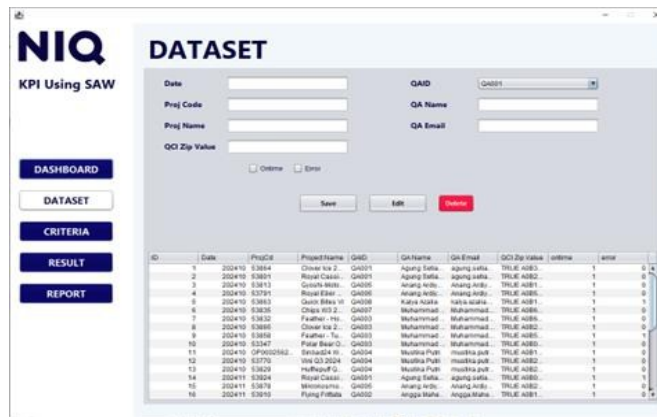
NIQ
KPI Using SAW

DASHBOARD
DATASET
CRITERIA
RESULT
REPORT

DATASET

Date
Proj Code
Proj Name
QCI Zip Value
QAID QA001
QA Name
QA Email

Ontime  Error

Save  Edit  Delete

| ID | Date | ProjCd | ProjectName | QAID | QAName | QAEmail | QCI Zip Value | ontime | error |
|---|---|---|---|---|---|---|---|---|---|
| 1 | 202410 | 53864 | Clover Ice 2... | QA001 | Agung Setia... | agung.setia... | TRUE A0B3... | 1 | 0 |
| 2 | 202410 | 53801 | Royal Cassi... | QA001 | Agung Setia... | agung.setia... | TRUE A0B2... | 1 | 0 |
| 3 | 202410 | 53813 | Gossfe-Molt... | QA005 | Anang Ardy... | Anang.Ardy... | TRUE A0B1... | 1 | 0 |
| 4 | 202410 | 53791 | Royal Elser... | QA005 | Anang Ardy... | Anang.Ardy... | TRUE A0B5... | 1 | 0 |
| 5 | 202410 | 53863 | Quick Bites W... | QA008 | Katya Azalia | katya.azalia... | TRUE A0B1... | 1 | 1 |
| 6 | 202410 | 53835 | Chips W3 2... | QA007 | Muhammad... | Muhammad... | TRUE A0B6... | 1 | 0 |
| 7 | 202410 | 53832 | Feather - Ho... | QA003 | Muhammad... | Muhammad... | TRUE A0B6... | 1 | 0 |
| 8 | 202410 | 53866 | Clover Ice 2... | QA003 | Muhammad... | Muhammad... | TRUE A0B2... | 1 | 0 |
| 9 | 202410 | 53858 | Feather - Tu... | QA003 | Muhammad... | Muhammad... | TRUE A0B5... | 1 | 0 |
| 10 | 202410 | 53347 | Polar Bear O... | QA003 | Muhammad... | Muhammad... | TRUE A0B0... | 1 | 0 |
| 11 | 202410 | OP0002562... | Sinbad24 W... | QA004 | Mustika Putri | mustika.putr... | TRUE A0B1... | 1 | 0 |
| 12 | 202410 | 53770 | Wld Q3 2024 | QA004 | Mustika Putri | mustika.putr... | TRUE A0B2... | 1 | 0 |
| 13 | 202410 | 53829 | Hoffenpuff Q... | QA004 | Mustika Putri | mustika.putr... | TRUE A0B2... | 1 | 0 |
| 14 | 202411 | 53924 | Royal Cassi... | QA001 | Agung Setia... | agung.setia... | TRUE A0B1... | 1 | 0 |
| 15 | 202411 | 53878 | Microsomo... | QA005 | Anang Ardy... | Anang.Ardy... | TRUE A0B2... | 1 | 0 |
| 16 | 202411 | 53910 | Flying Fitfalls | QA002 | Angga Maha... | Angga.Maha... | TRUE A0B1... | 1 | 0 |